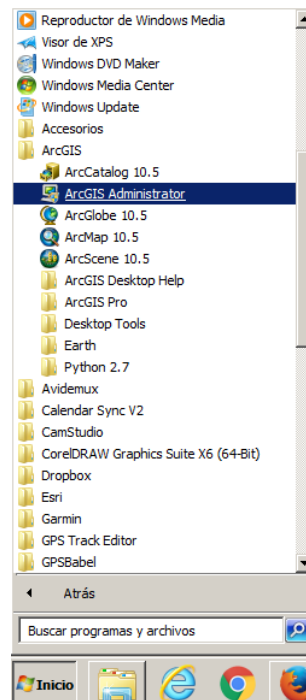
Reproductor de Windows Media
Visor de XPS
Windows DVD Maker
Windows Media Center
Windows Update
Accesorios
ArcGIS
ArcCatalog 10.5
ArcGIS Administrator
ArcGlobe 10.5
ArcMap 10.5
ArcScene 10.5
ArcGIS Desktop Help
ArcGIS Pro
Desktop Tools
Earth
Python 2.7
Avidemux
Calendar Sync V2
CamStudio
CorelDRAW Graphics Suite X6 (64-Bit)
Dropbox
Esri
Garmin
GPS Track Editor
GPSBabel
Atrás
Buscar programas y archivos
Inicio